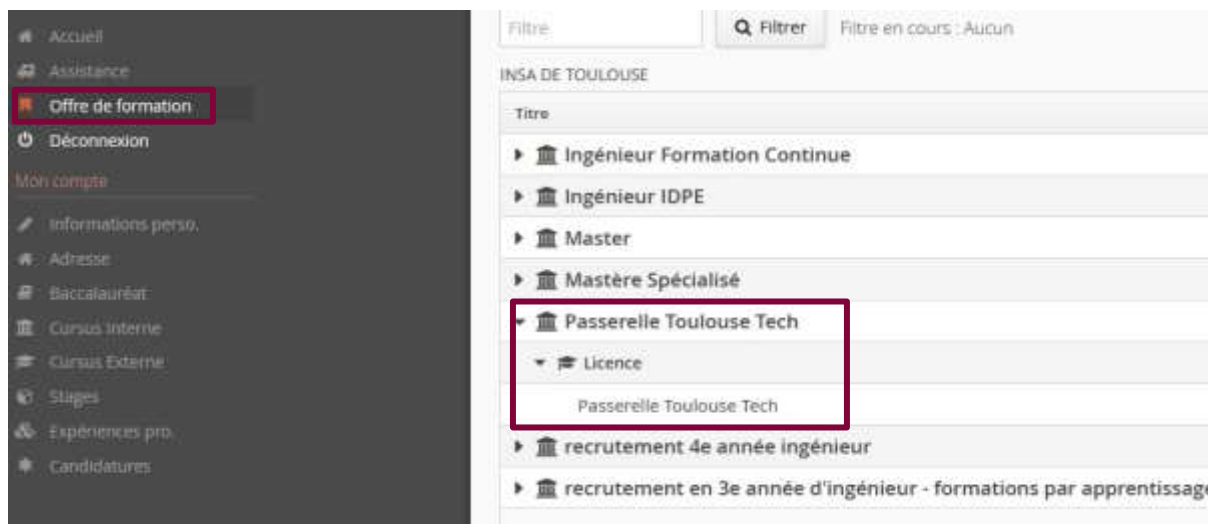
Accueil
Assistance
Offre de formation
Déconnexion
Mon compte
Informations perso.
Adresse
Baccalauréat
Cursus Interne
Cursus Externe
Stages
Expériences pro.
Candidatures

Filtre
Filtrer
Filtre en cours : Aucun

INSA DE TOULOUSE

Titre
Ingénieur Formation Continue
Ingénieur IDPE
Master
Mastère Spécialisé
Passerelle Toulouse Tech
Licence
Passerelle Toulouse Tech
recrutement 4e année ingénieur
recrutement en 3e année d'ingénieur - formations par apprentissage